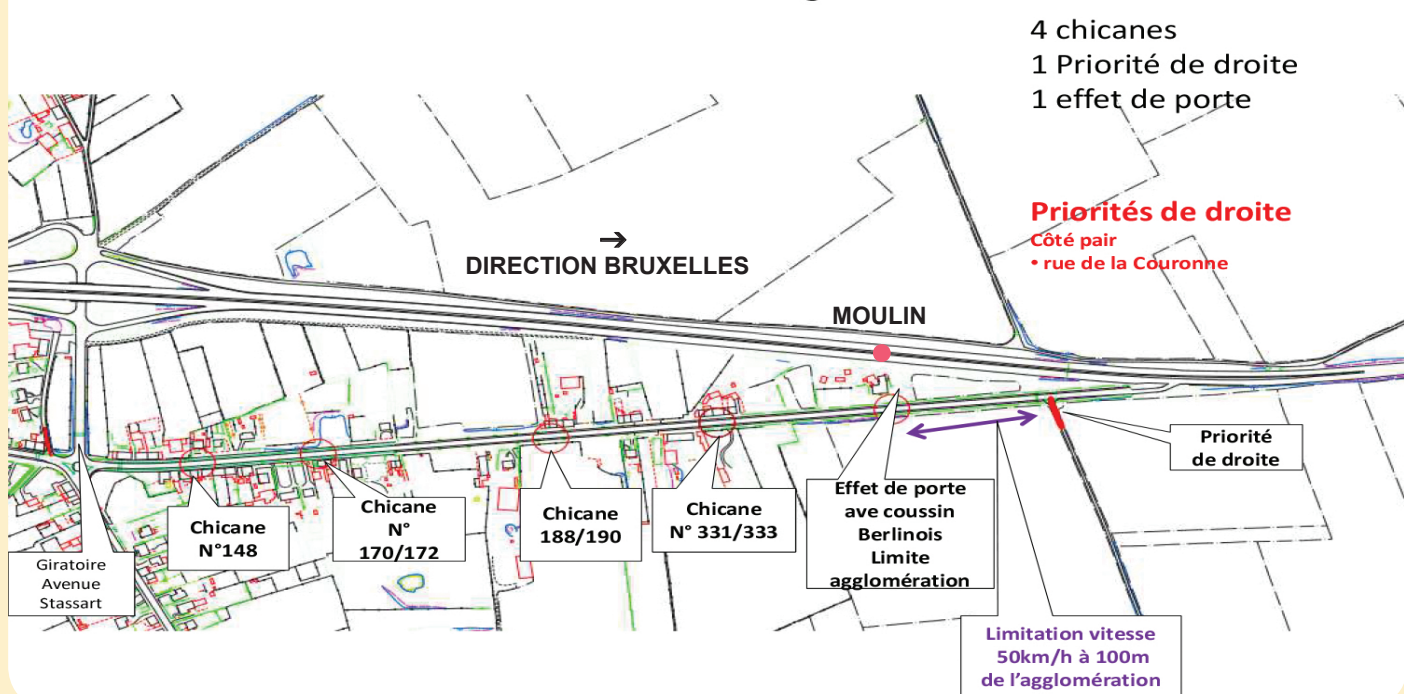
4 chicanes
1 Priorité de droite
1 effet de porte

Priorités de droite
Côté pair
• rue de la Couronne

➔
DIRECTION BRUXELLES

MOULIN

Priorité de droite

Effet de porte ave coussin Berlinois Limite agglomération

Chicane N° 331/333

Chicane 188/190

Chicane N° 170/172

Chicane N°148

Giratoire Avenue Stassart

Limitation vitesse 50km/h à 100m de l'agglomération